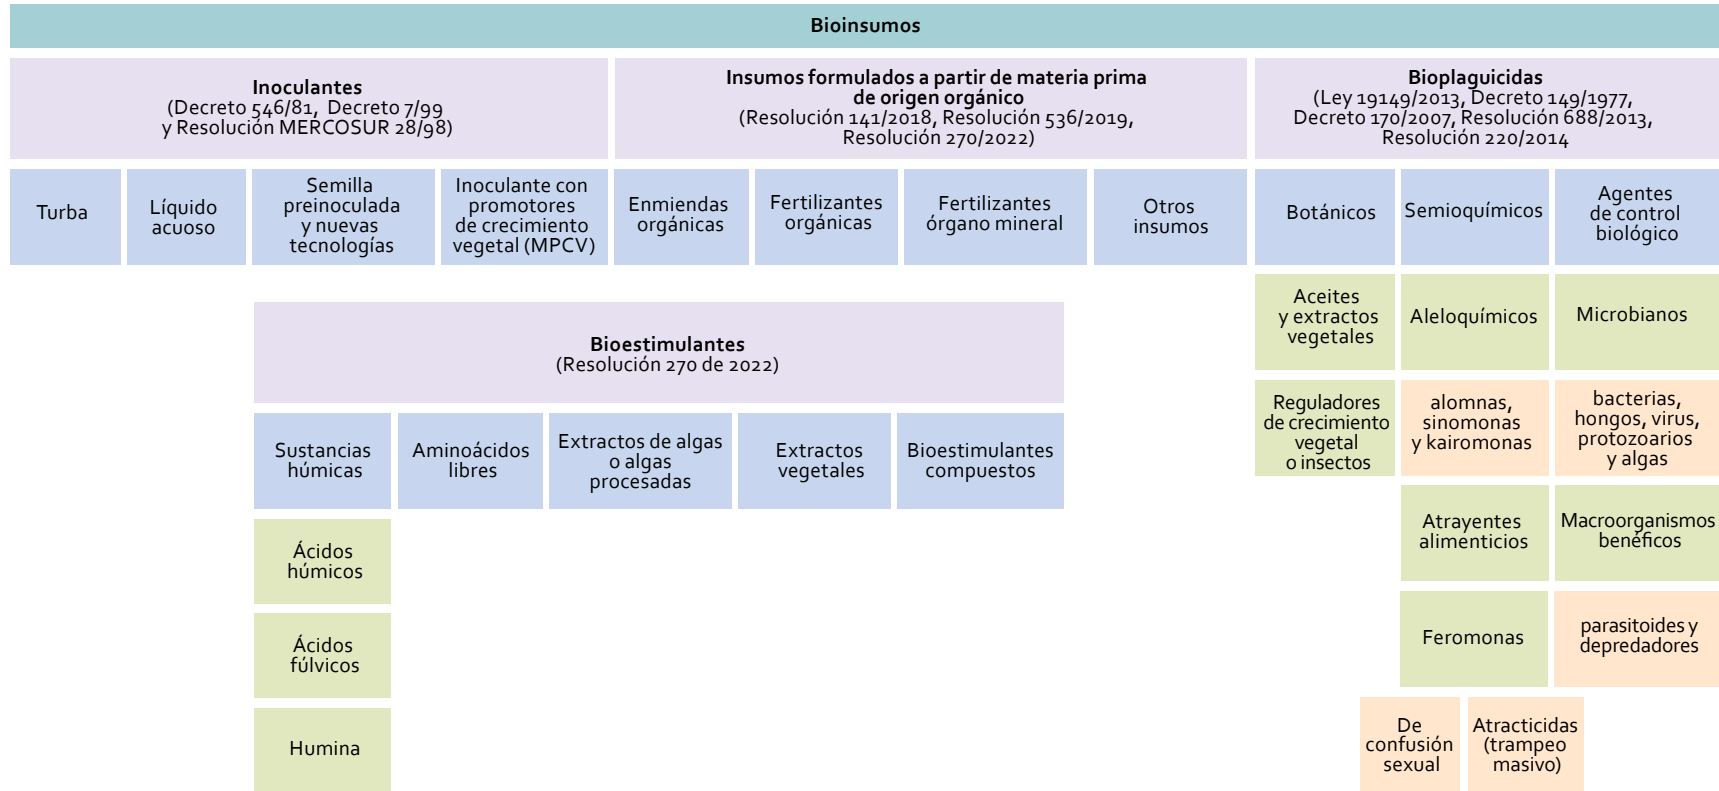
Bioinsumos

Inoculantes
(Decreto 546/81, Decreto 7/99 y Resolución MERCOSUR 28/98)

Insumos formulados a partir de materia prima de origen orgánico
(Resolución 141/2018, Resolución 536/2019, Resolución 270/2022)

Bioplaguicidas
(Ley 19149/2013, Decreto 149/1977, Decreto 170/2007, Resolución 688/2013, Resolución 220/2014

Turba

Líquido acuoso

Semilla preinoculada y nuevas tecnologías

Inoculante con promotores de crecimiento vegetal (MPCV)

Enmiendas orgánicas

Fertilizantes orgánicas

Fertilizantes órgano mineral

Otros insumos

Botánicos

Semioquímicos

Agentes de control biológico

Aceites y extractos vegetales

Aleloquímicos

Microbianos

Bioestimulantes
(Resolución 270 de 2022)

Reguladores de crecimiento vegetal o insectos

alomnas, sinomonas y kairomonas

bacterias, hongos, virus, protozoarios y algas

Sustancias húmicas

Aminoácidos libres

Extractos de algas o algas procesadas

Extractos vegetales

Bioestimulantes compuestos

Atrayentes alimenticios

Macroorganismos benéficos

Ácidos húmicos

Ácidos fúlvicos

Feromonas

parasitoides y depredadores

Humina

De confusión sexual

Atracticidas (trampeo masivo)